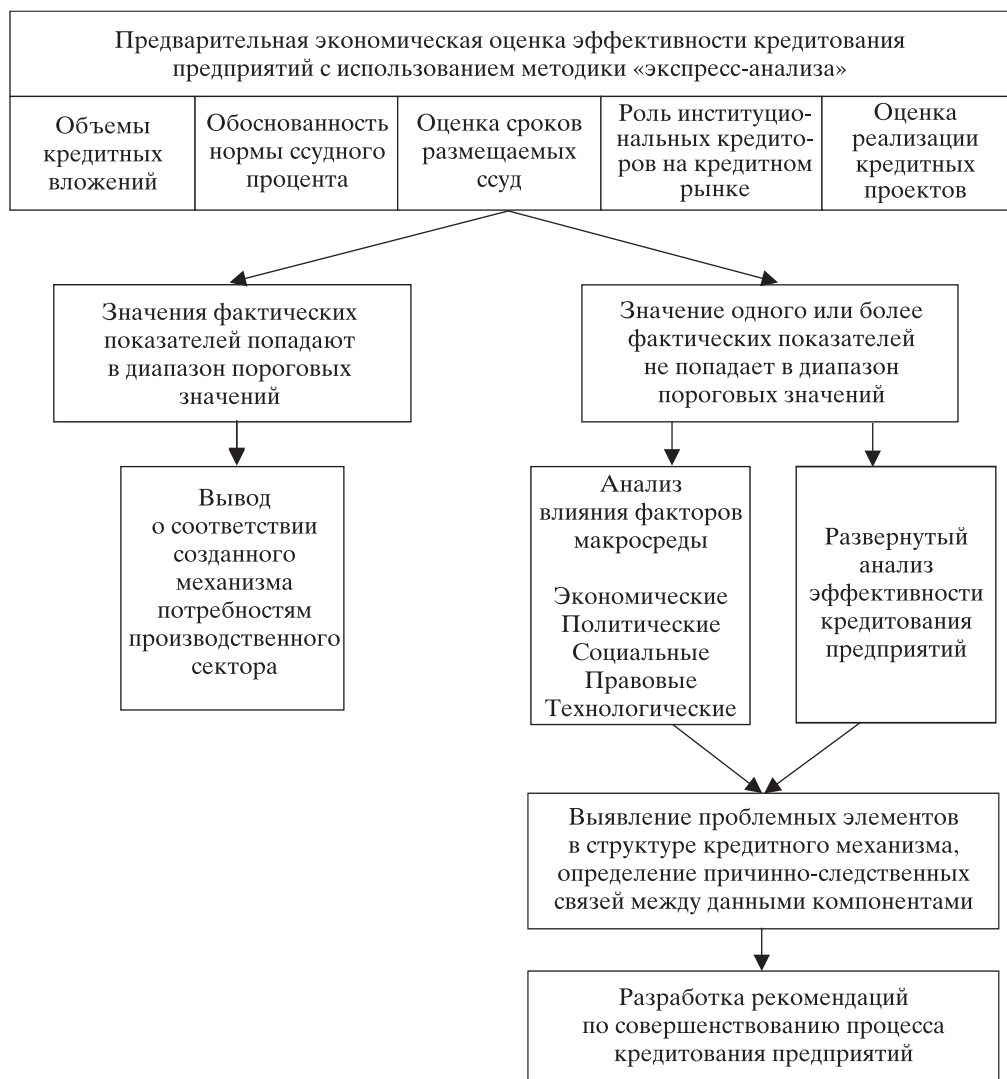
Предварительная экономическая оценка эффективности кредитования предприятий с использованием методики «экспресс-анализа»

| Объемы кредитных вложений | Обоснованность нормы ссудного процента | Оценка сроков размещаемых ссуд | Роль институциональных кредиторов на кредитном рынке | Оценка реализации кредитных проектов |
|---|---|---|---|---|

Значения фактических показателей попадают в диапазон пороговых значений

Значение одного или более фактических показателей не попадает в диапазон пороговых значений

Вывод о соответствии созданного механизма потребностям производственного сектора

Анализ влияния факторов макросреды

Экономические
Политические
Социальные
Правовые
Технологические

Развернутый анализ эффективности кредитования предприятий

Выявление проблемных элементов в структуре кредитного механизма, определение причинно-следственных связей между данными компонентами

Разработка рекомендаций по совершенствованию процесса кредитования предприятий